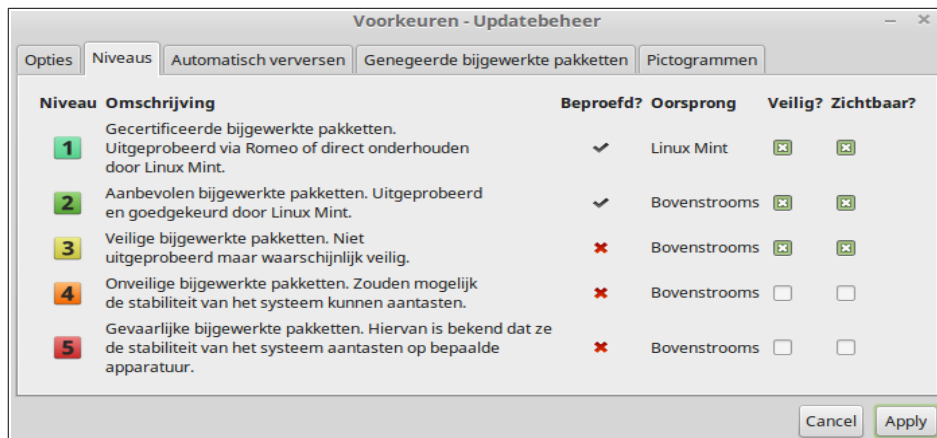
Voorkeuren - Updatebeheer

Opties | Niveaus | Automatisch verversen | Genegeerde bijgewerkte pakketten | Pictogrammen

| Niveau | Omschrijving | Beproefd? | Oorsprong | Veilig? | Zichtbaar? |
|---|---|---|---|---|---|
| 1 | Gecertificeerde bijgewerkte pakketten. Uitgeprobeerd via Romeo of direct onderhouden door Linux Mint. | ✔ | Linux Mint | ☒ | ☒ |
| 2 | Aanbevolen bijgewerkte pakketten. Uitgeprobeerd en goedgekeurd door Linux Mint. | ✔ | Bovenstrooms | ☒ | ☒ |
| 3 | Veilige bijgewerkte pakketten. Niet uitgeprobeerd maar waarschijnlijk veilig. | ✖ | Bovenstrooms | ☒ | ☒ |
| 4 | Onveilige bijgewerkte pakketten. Zouden mogelijk de stabiliteit van het systeem kunnen aantasten. | ✖ | Bovenstrooms | ☐ | ☐ |
| 5 | Gevaarlijke bijgewerkte pakketten. Hiervan is bekend dat ze de stabiliteit van het systeem aantasten op bepaalde apparatuur. | ✖ | Bovenstrooms | ☐ | ☐ |

Cancel | Apply